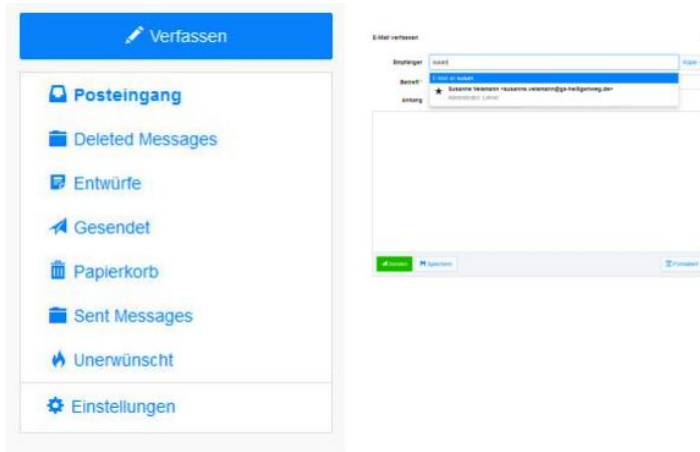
Verfassen

Posteingang

Deleted Messages

Entwürfe

Gesendet

Papierkorb

Sent Messages

Unerwünscht

Einstellungen

E-Mail verfassen

Empfänger susan

E-Mail an susan

Susanne Velemann <susanne.velemann@gs-heiligenweg.de>

Administrator, Lehrer

Betreff

Anhang

Senden

Speichern

Formatiert